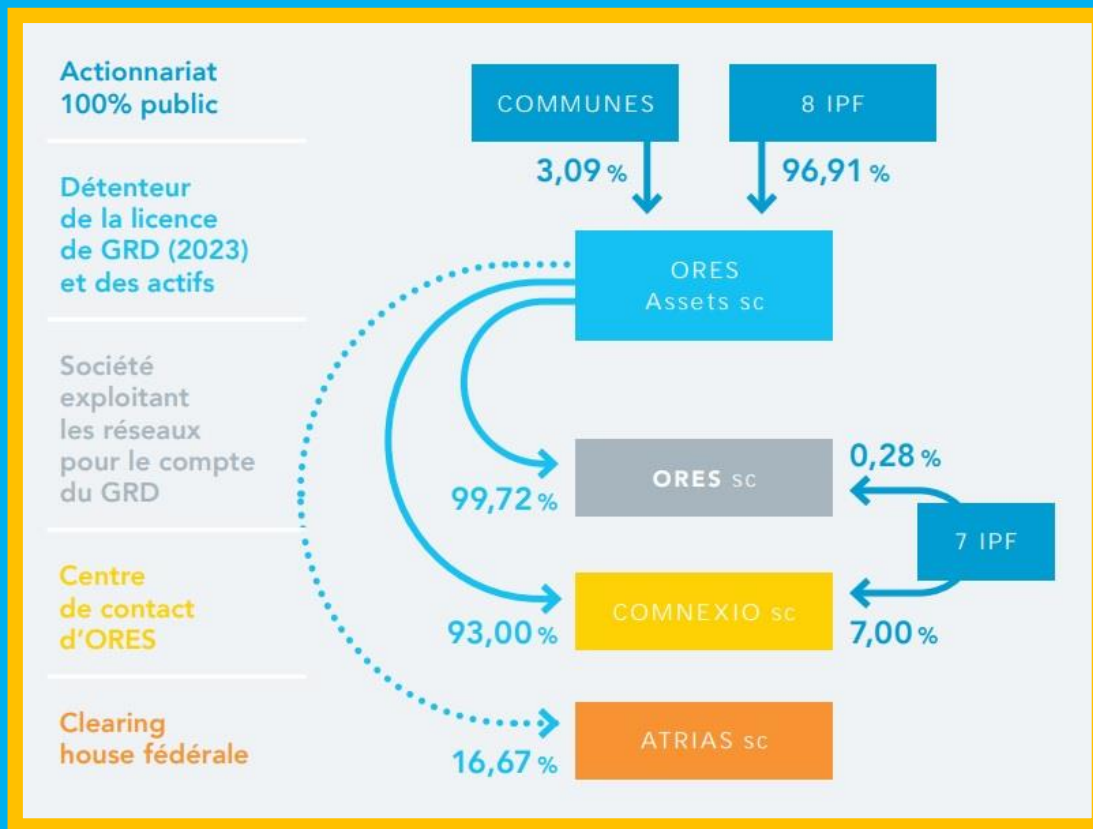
Actionnariat 100% public

Détenteur de la licence de GRD (2023) et des actifs

Société exploitant les réseaux pour le compte du GRD

Centre de contact d'ORES

Clearing house fédérale

COMMUNES

8 IPF

3,09 %

96,91 %

ORES Assets sc

ORES sc

0,28 %

99,72 %

7 IPF

COMNEXIO sc

93,00 %

7,00 %

ATRIAS sc

16,67 %